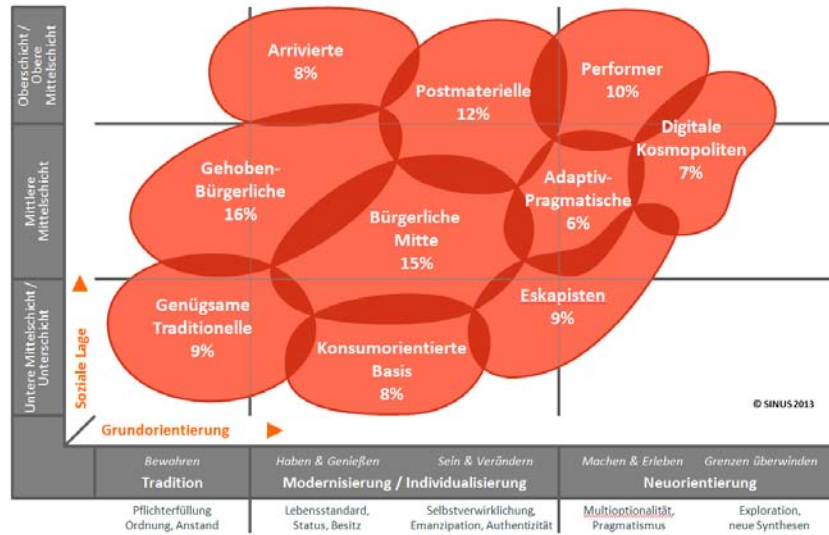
Oberschicht / Obere Mittelschicht

Mittlere Mittelschicht

Untere Mittelschicht / Unterschicht

Arrivierte
8%

Postmaterielle
12%

Performer
10%

Digitale Kosmopoliten
7%

Gehoben-Bürgerliche
16%

Bürgerliche Mitte
15%

Adaptiv-Pragmatische
6%

Genügsame Traditionelle
9%

Konsumorientierte Basis
8%

Eskapisten
9%

Soziale Lage

Grundorientierung

© SINUS 2013

| Bewahren | Haben & Genießen | Sein & Verändern | Machen & Erleben | Grenzen überwinden |
|---|---|---|---|---|
| Tradition | Modernisierung / Individualisierung | | Neuorientierung | |
| Pflichterfüllung Ordnung, Anstand | Lebensstandard, Status, Besitz | Selbstverwirklichung, Emanzipation, Authentizität | Multioptionalität, Pragmatismus | Exploration, neue Synthesen |